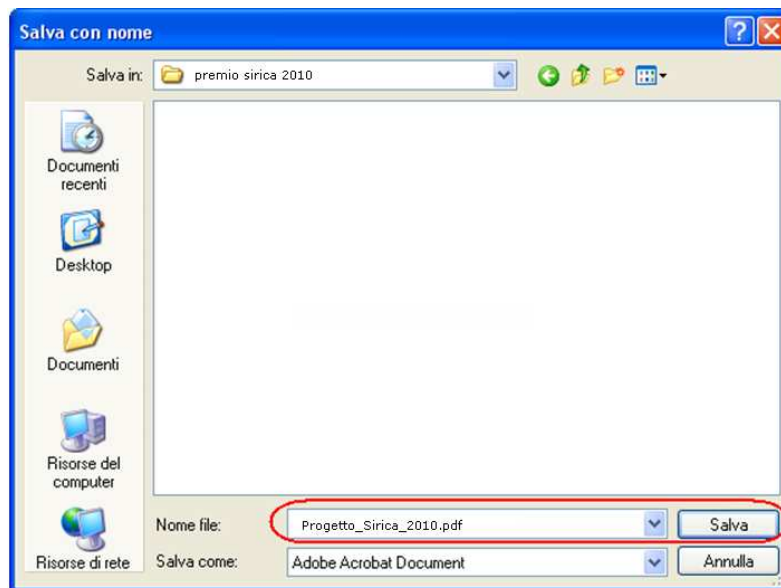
Salva con nome

Salva in: premio sirica 2010

Documenti recenti

Desktop

Documenti

Risorse del computer

Risorse di rete

Nome file: Progetto_Sirica_2010.pdf

Salva come: Adobe Acrobat Document

Salva

Annulla